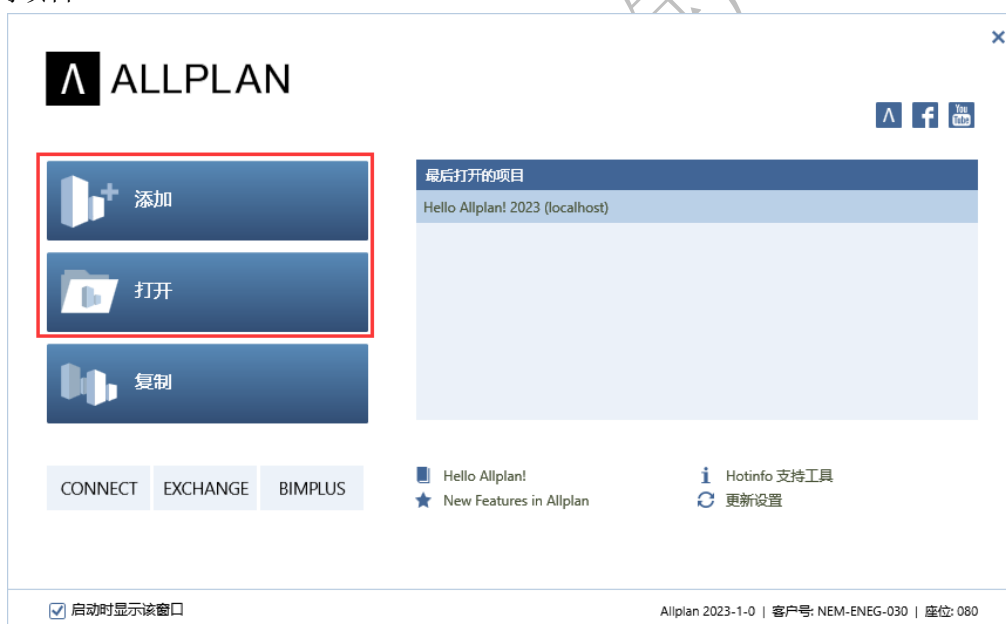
ALLPLAN

×

You Tube

添加

打开

复制

最后打开的项目

Hello Allplan! 2023 (localhost)

CONNECT EXCHANGE BIMPLUS

Hello Allplan!
New Features in Allplan

Hotinfo 支持工具
更新设置

启动时显示该窗口

Allplan 2023-1-0 | 客户号: NEM-ENEG-030 | 座位: 080